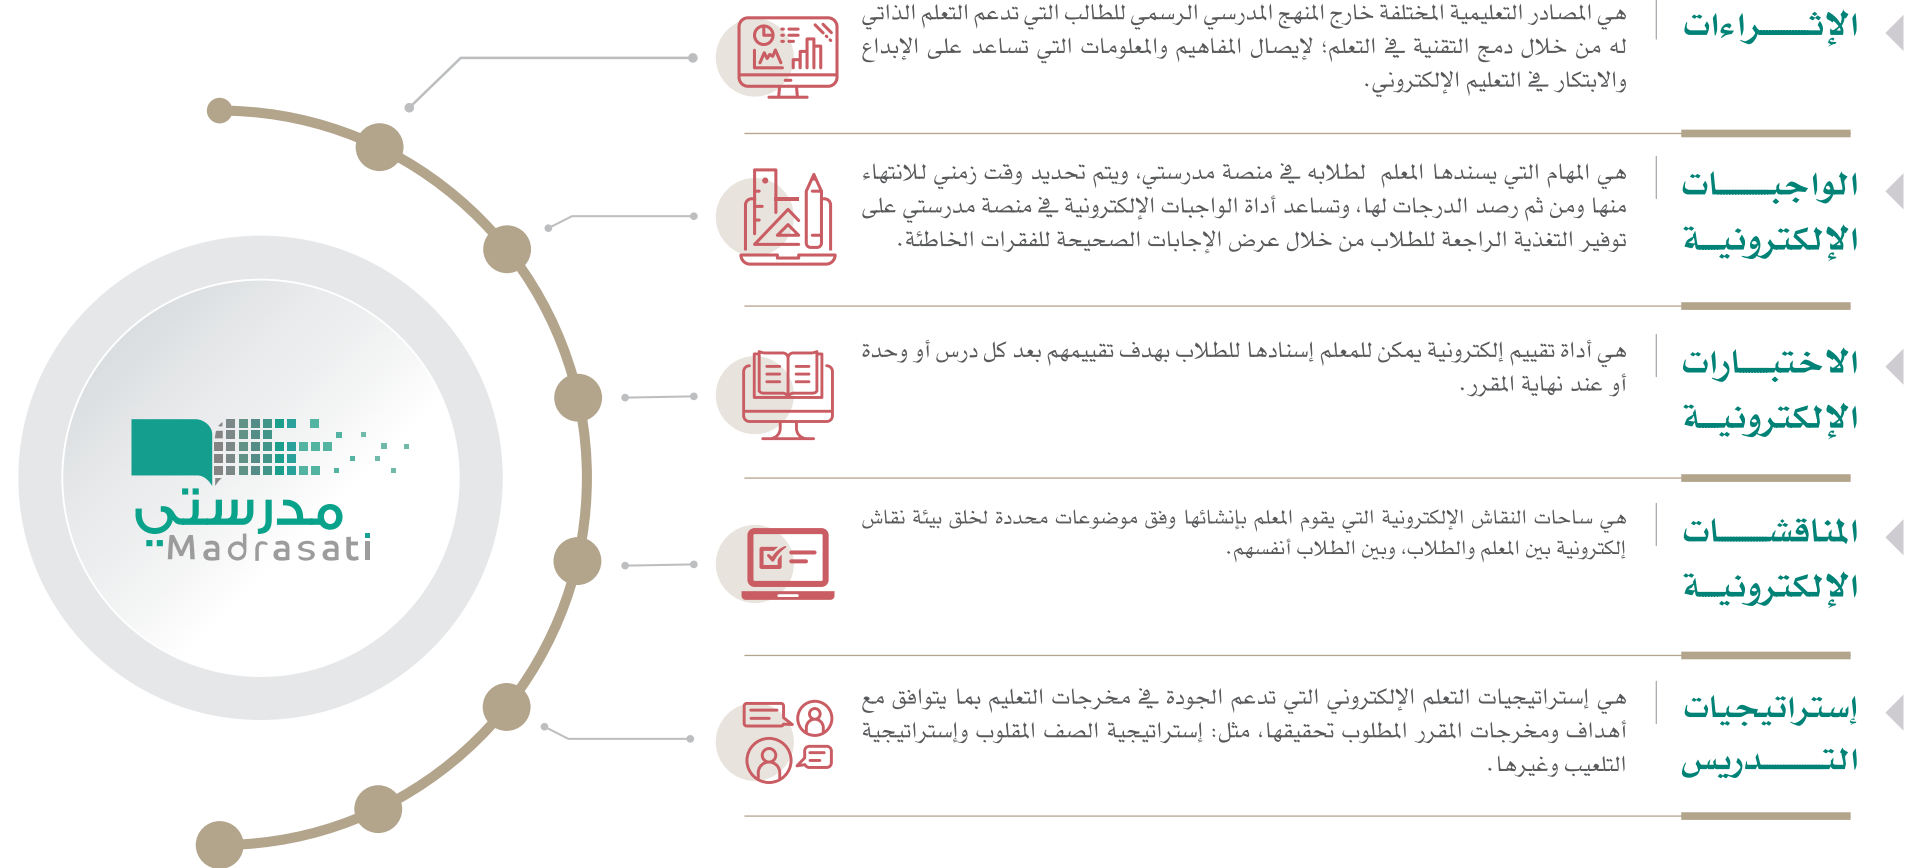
الإثـــراءات

هي المصادر التعليمية المختلفة خارج المنهج المدرسي الرسمي للطالب التي تدعم التعلم الذاتي له من خلال دمج التقنية في التعلم؛ لإيصال المفاهيم والمعلومات التي تساعد على الإبداع والابتكار في التعليم الإلكتروني.

الواجبـــات الإلكترونيـة

هي المهام التي يسندها المعلم لطلابه في منصة مدرستي، ويتم تحديد وقت زمني للانتهاء منها ومن ثم رصد الدرجات لها، وتساعد أداة الواجبات الإلكترونية في منصة مدرستي على توفير التغذية الراجعة للطلاب من خلال عرض الإجابات الصحيحة للفقرات الخاطئة.

الاختبـارات الإلكترونيـة

هي أداة تقييم إلكترونية يمكن للمعلم إسنادها للطلاب بهدف تقييمهم بعد كل درس أو وحدة أو عند نهاية المقرر.

المناقشـات الإلكترونيـة

هي ساحات النقاش الإلكترونية التي يقوم المعلم بإنشائها وفق موضوعات محددة لخلق بيئة نقاش إلكترونية بين المعلم والطلاب، وبين الطلاب أنفسهم.

إستراتيجيات التـــدريس

هي إستراتيجيات التعلم الإلكتروني التي تدعم الجودة في مخرجات التعليم بما يتوافق مع أهداف ومخرجات المقرر المطلوب تحقيقها، مثل: إستراتيجية الصف المقلوب وإستراتيجية التلعيب وغيرها.

مدرستي
Madrasati